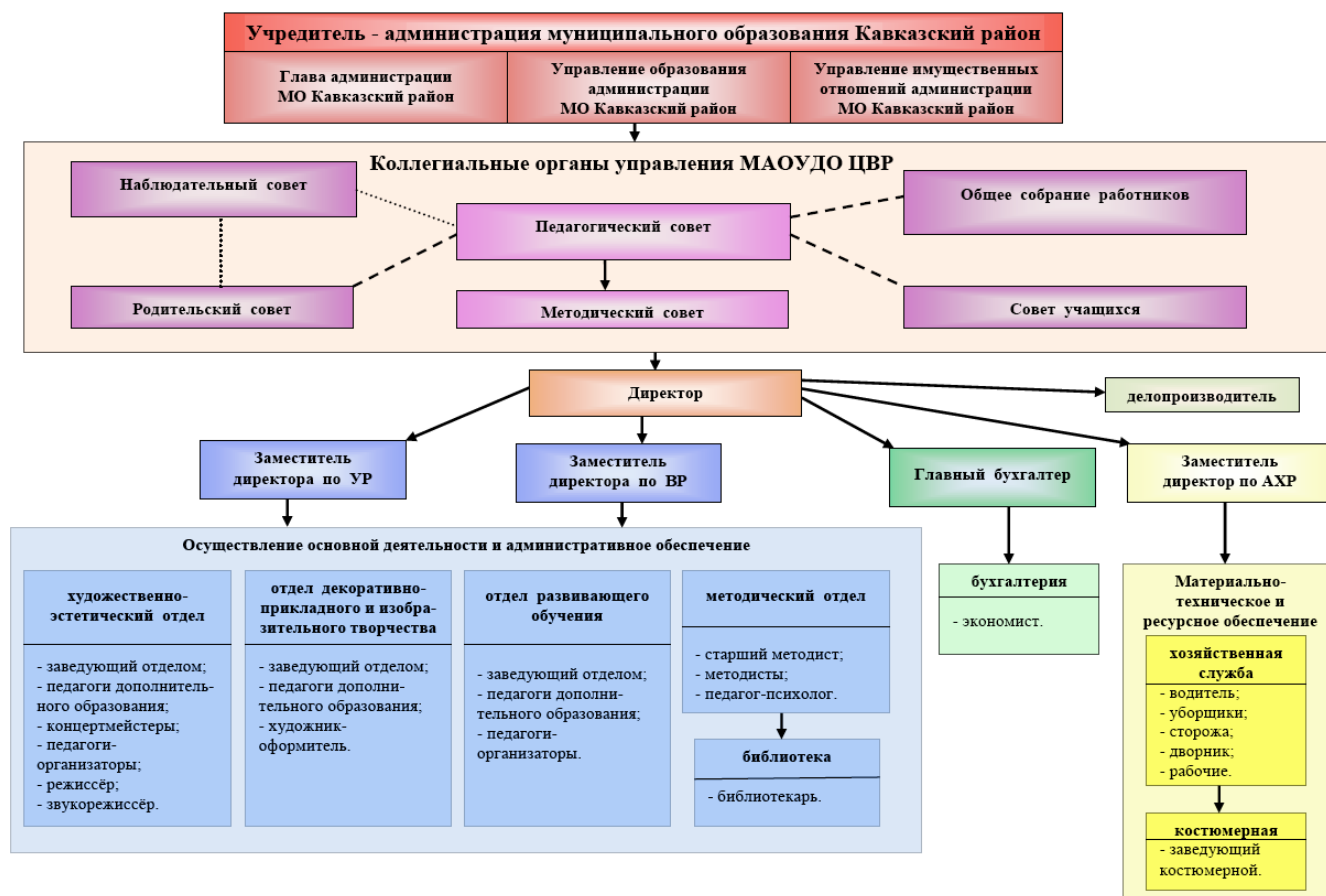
Учредитель - администрация муниципального образования Кавказский район

Глава администрации МО Кавказский район

Управление образования администрации МО Кавказский район

Управление имущественных отношений администрации МО Кавказский район

Коллегиальные органы управления МАОУДО ЦВР

Наблюдательный совет

Общее собрание работников

Педагогический совет

Родительский совет

Методический совет

Совет учащихся

Директор

делопроизводитель

Заместитель директора по УР

Заместитель директора по ВР

Главный бухгалтер

Заместитель директор по АХР

Осуществление основной деятельности и административное обеспечение

художественно-эстетический отдел

- заведующий отделом;
- педагоги дополнительного образования;
- концертмейстеры;
- педагоги-организаторы;
- режиссёр;
- звукорежиссёр.

отдел декоративно-прикладного и изобразительного творчества

- заведующий отделом;
- педагоги дополнительного образования;
- художник-оформитель.

отдел развивающего обучения

- заведующий отделом;
- педагоги дополнительного образования;
- педагоги-организаторы.

методический отдел

- старший методист;
- методисты;
- педагог-психолог.

библиотека

- библиотекарь.

бухгалтерия

- экономист.

Материально-техническое и ресурсное обеспечение

хозяйственная служба

- водитель;
- уборщики;
- сторожа;
- дворник;
- рабочие.

костюмерная

- заведующий костюмерной.